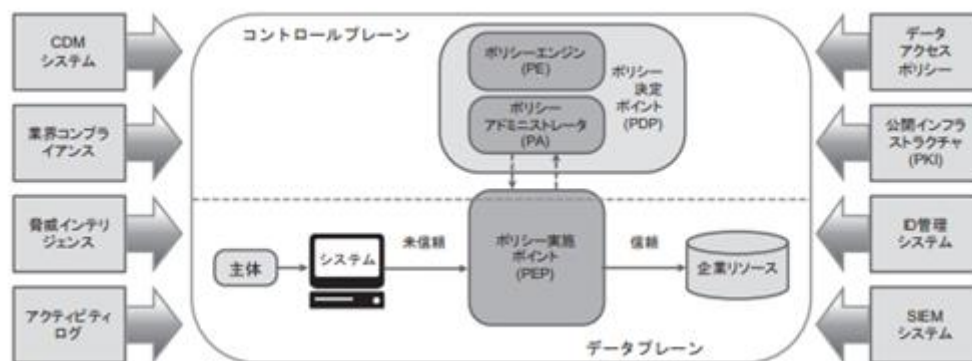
CDM
システム

業界コンプライアンス

脅威インテリジェンス

アクティビティログ

コントロールプレーン

ポリシーエンジン
(PE)

ポリシー
アドミニストレータ
(PA)

ポリシー
決定
ポイント
(PDP)

主体

システム

未信頼

ポリシー実施
ポイント
(PEP)

信頼

企業リソース

データプレーン

データ
アクセス
ポリシー

公開インフラストラクチャ
(PKI)

ID管理
システム

SIEM
システム